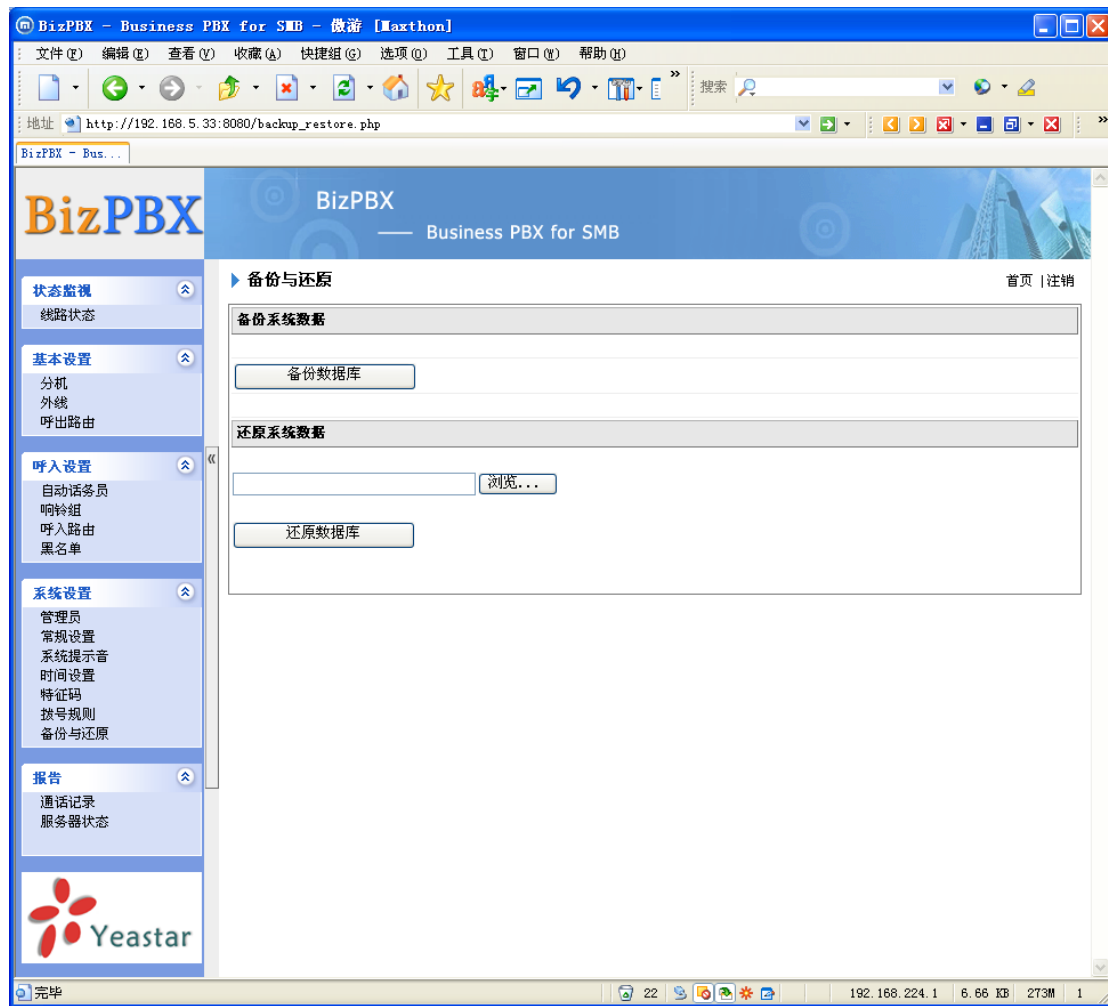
BizPBX - Business PBX for SMB - 傲游 [Maxthon]

文件(F) 编辑(E) 查看(V) 收藏(A) 快捷组(G) 选项(O) 工具(T) 窗口(W) 帮助(H)

搜索

地址 http://192.168.5.33:8080/backup_restore.php

BizPBX - Bus...

BizPBX

BizPBX
—— Business PBX for SMB

状态监视
线路状态

基本设置
分机
外线
呼出路由

呼入设置
自动话务员
响铃组
呼入路由
黑名单

系统设置
管理员
常规设置
系统提示音
时间设置
特征码
拨号规则
备份与还原

报告
通话记录
服务器状态

Yeastar

备份与还原

首页 | 注销

备份系统数据

备份数据库

还原系统数据

浏览...

还原数据库

完毕

22

192.168.224.1 6.66 KB 273M 1